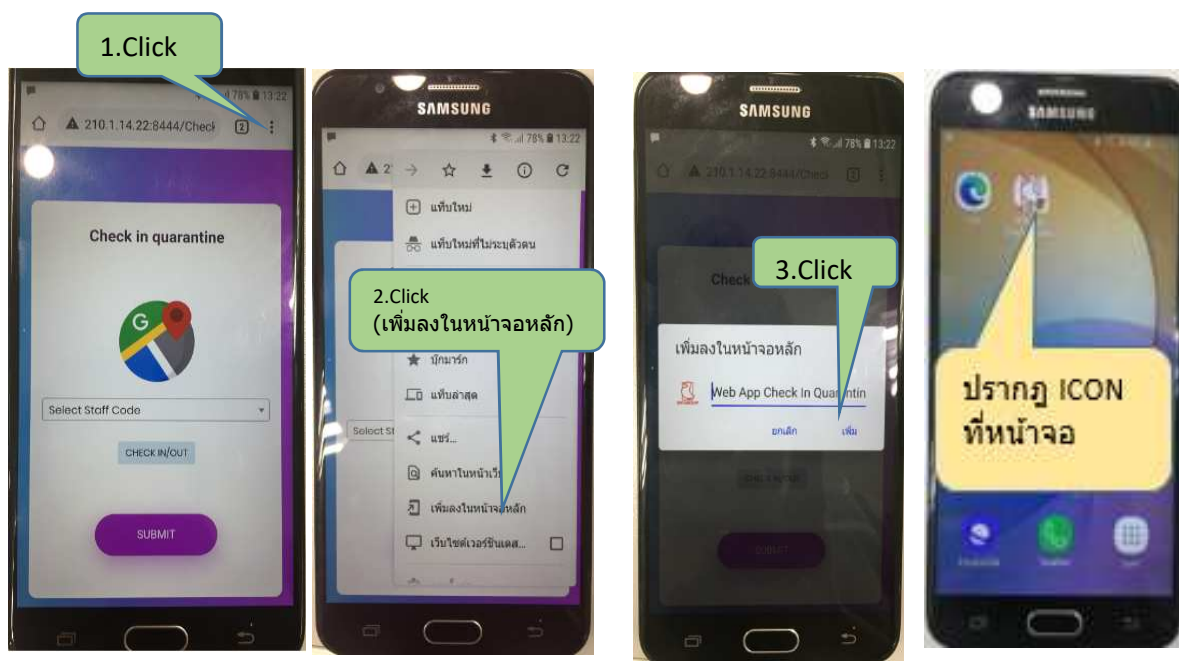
1.Click

78% 13:22

210.1.14.22:8444/Check

2

Check in quarantine

Select Staff Code

CHECK IN/OUT

SUBMIT

SAMSUNG

78% 13:22

แท็บใหม่

แท็บใหม่ที่ไม่ระบุตัวตน

2.Click
(เพิ่มลงในหน้าจอหลัก)

บุ๊กมาร์ก

แท็บล่าสุด

Select St

แชร์...

ค้นหาในหน้าเว็บ

เพิ่มลงในหน้าจอหลัก

เว็บไซต์เวอร์ชันเดสก์...

SAMSUNG

78% 13:22

210.1.14.22:8444/Check

3.Click

Check

เพิ่มลงในหน้าจอหลัก

Web App Check In Quarantin

ยกเลิก

เพิ่ม

SUBMIT

SAMSUNG

ปรากฎ ICON
ที่หน้าจอ